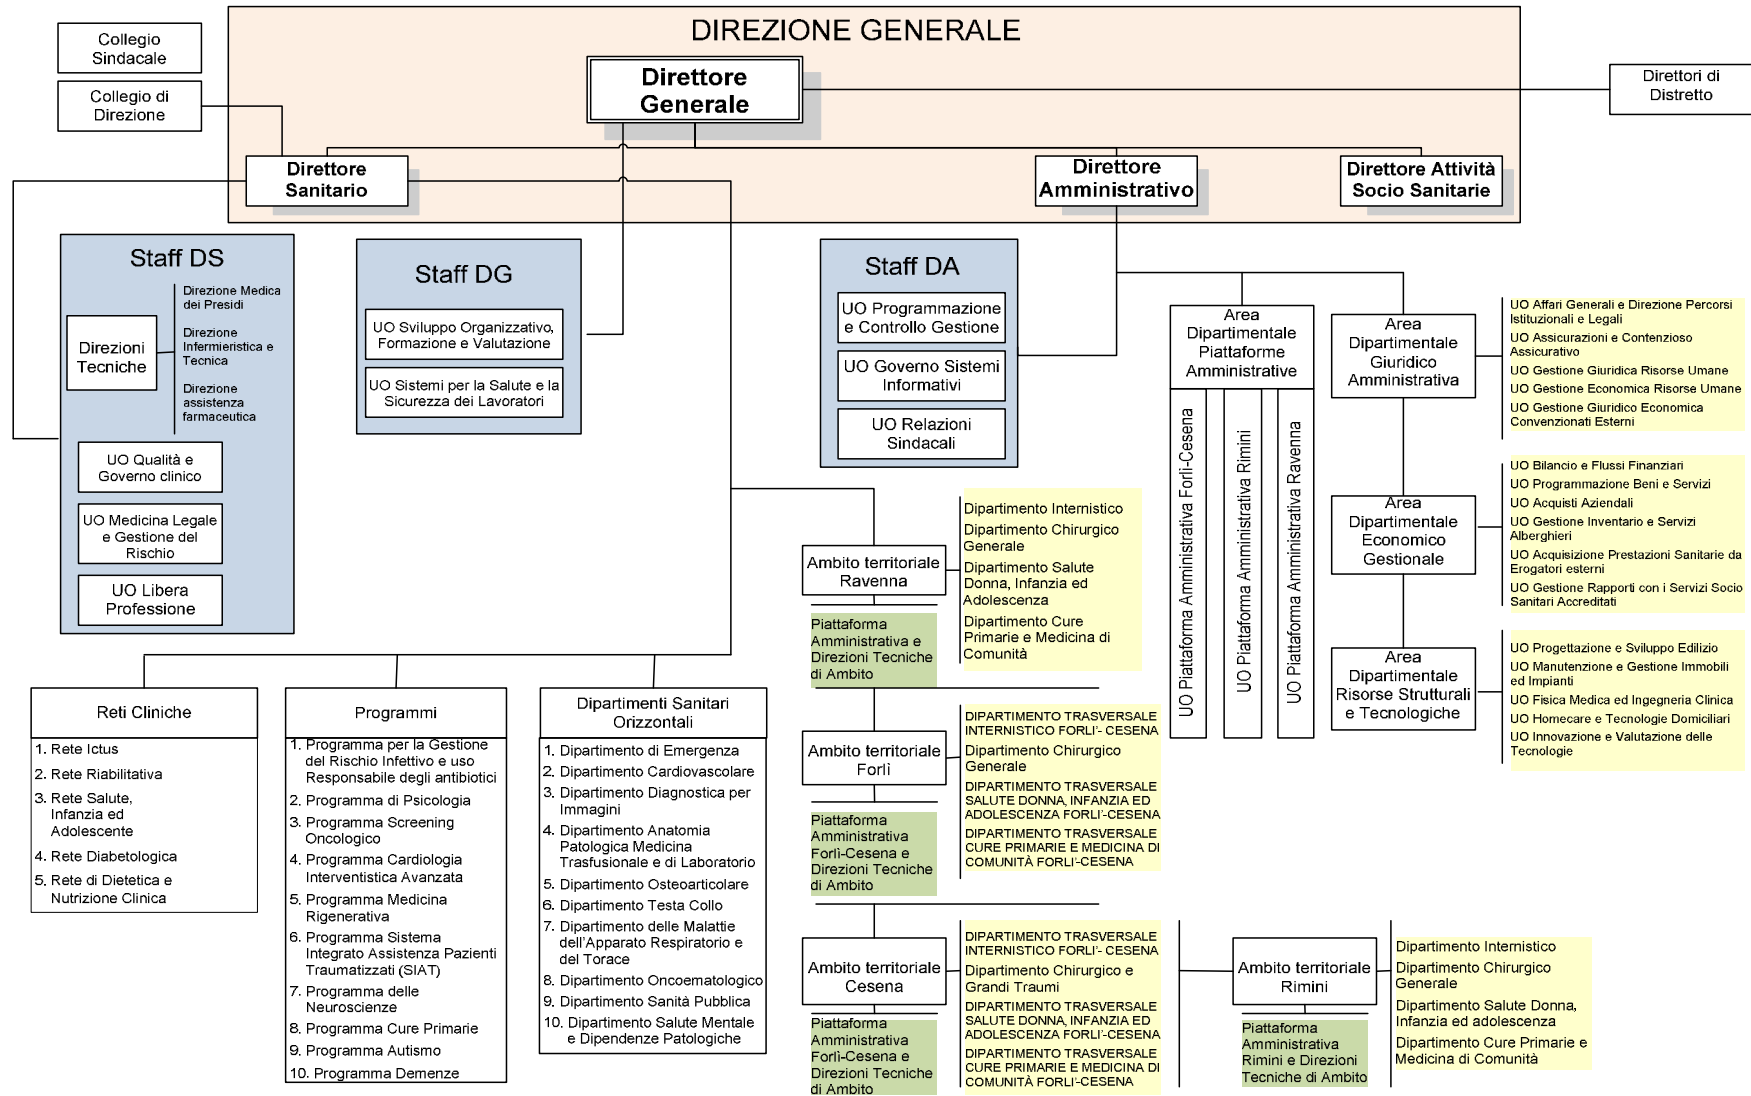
Collegio Sindacale

Collegio di Direzione

DIREZIONE GENERALE

Direttore Generale

Direttori di Distretto

Direttore Sanitario

Direttore Amministrativo

Direttore Attività Socio Sanitarie

Staff DS

Direzioni Tecniche

Direzione Medica dei Presidi

Direzione Infermieristica e Tecnica

Direzione assistenza farmaceutica

UO Qualità e Governo clinico

UO Medicina Legale e Gestione del Rischio

UO Libera Professione

Staff DG

UO Sviluppo Organizzativo, Formazione e Valutazione

UO Sistemi per la Salute e la Sicurezza dei Lavoratori

Staff DA

UO Programmazione e Controllo Gestione

UO Governo Sistemi Informativi

UO Relazioni Sindacali

Area Dipartimentale Piattaforme Amministrative

UO Piattaforma Amministrativa Forlì-Cesena

UO Piattaforma Amministrativa Rimini

UO Piattaforma Amministrativa Ravenna

Area Dipartimentale Giuridico Amministrativa

UO Affari Generali e Direzione Percorsi Istituzionali e Legali

UO Assicurazioni e Contenzioso Assicurativo

UO Gestione Giuridica Risorse Umane

UO Gestione Economica Risorse Umane

UO Gestione Giuridico Economica Convenzionati Esterni

Area Dipartimentale Economico Gestionale

UO Bilancio e Flussi Finanziari

UO Programmazione Beni e Servizi

UO Acquisti Aziendali

UO Gestione Inventario e Servizi Alberghieri

UO Acquisizione Prestazioni Sanitarie da Erogatori esterni

UO Gestione Rapporti con i Servizi Socio Sanitari Accreditati

Area Dipartimentale Risorse Strutturali e Tecnologiche

UO Progettazione e Sviluppo Edilizio

UO Manutenzione e Gestione Immobili ed Impianti

UO Fisica Medica ed Ingegneria Clinica

UO Homecare e Tecnologie Domiciliari

UO Innovazione e Valutazione delle Tecnologie

Ambito territoriale Ravenna

Piattaforma Amministrativa e Direzioni Tecniche di Ambito

Dipartimento Internistico

Dipartimento Chirurgico Generale

Dipartimento Salute Donna, Infanzia ed Adolescenza

Dipartimento Cure Primarie e Medicina di Comunità

Ambito territoriale Forlì

Piattaforma Amministrativa Forlì-Cesena e Direzioni Tecniche di Ambito

DIPARTIMENTO TRASVERSALE INTERNISTICO FORLI'- CESENA

Dipartimento Chirurgico Generale

DIPARTIMENTO TRASVERSALE SALUTE DONNA, INFANZIA ED ADOLESCENZA FORLI'-CESENA

DIPARTIMENTO TRASVERSALE CURE PRIMARIE E MEDICINA DI COMUNITÀ FORLI'-CESENA

Ambito territoriale Cesena

Piattaforma Amministrativa Forlì-Cesena e Direzioni Tecniche di Ambito

DIPARTIMENTO TRASVERSALE INTERNISTICO FORLI'- CESENA

Dipartimento Chirurgico e Grandi Traumi

DIPARTIMENTO TRASVERSALE SALUTE DONNA, INFANZIA ED ADOLESCENZA FORLI'-CESENA

DIPARTIMENTO TRASVERSALE CURE PRIMARIE E MEDICINA DI COMUNITÀ FORLI'-CESENA

Ambito territoriale Rimini

Piattaforma Amministrativa Rimini e Direzioni Tecniche di Ambito

Dipartimento Internistico

Dipartimento Chirurgico Generale

Dipartimento Salute Donna, Infanzia ed adolescenza

Dipartimento Cure Primarie e Medicina di Comunità

Reti Cliniche

1. Rete Ictus
2. Rete Riabilitativa
3. Rete Salute, Infanzia ed Adolescente
4. Rete Diabetologica
5. Rete di Dietetica e Nutrizione Clinica

Programmi

1. Programma per la Gestione del Rischio Infettivo e uso Responsabile degli antibiotici
2. Programma di Psicologia
3. Programma Screening Oncologico
4. Programma Cardiologia Interventistica Avanzata
5. Programma Medicina Rigenerativa
6. Programma Sistema Integrato Assistenza Pazienti Traumatizzati (SIAT)
7. Programma delle Neuroscienze
8. Programma Cure Primarie
9. Programma Autismo
10. Programma Demenze

Dipartimenti Sanitari Orizzontali

1. Dipartimento di Emergenza
2. Dipartimento Cardiovascolare
3. Dipartimento Diagnostica per Immagini
4. Dipartimento Anatomia Patologica Medicina Trasfusionale e di Laboratorio
5. Dipartimento Osteoarticolare
6. Dipartimento Testa Collo
7. Dipartimento delle Malattie dell'Apparato Respiratorio e del Torace
8. Dipartimento Oncoematologico
9. Dipartimento Sanità Pubblica
10. Dipartimento Salute Mentale e Dipendenze Patologiche